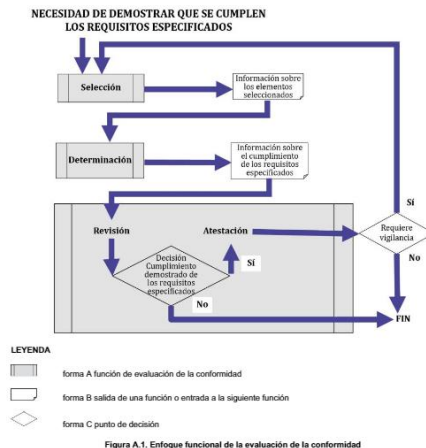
NECESIDAD DE DEMOSTRAR QUE SE CUMPLEN LOS REQUISITOS ESPECIFICADOS

Selección

Información sobre los elementos seleccionados

Determinación

Información sobre el cumplimiento de los requisitos especificados

Revisión

Atestación

Decisión Cumplimiento demostrado de los requisitos especificados

Sí

No

Requiere vigilancia

Sí

No

FIN

LEYENDA

forma A función de evaluación de la conformidad

forma B salida de una función o entrada a la siguiente función

forma C punto de decisión

Figura A.1. Enfoque funcional de la evaluación de la conformidad